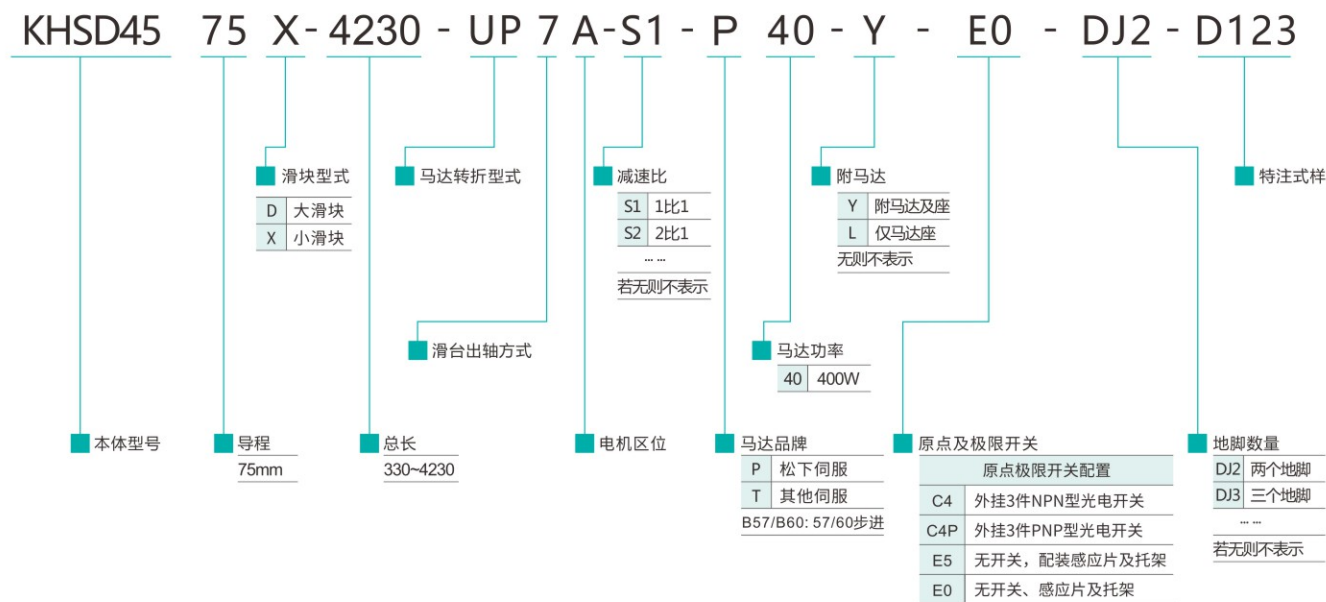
KHSD45 75 X - 4230 - UP 7 A - S1 - P 40 - Y - E0 - DJ2 - D123

滑块型式

| D | 大滑块 |
|---|---|
| X | 小滑块 |

马达转折型式

减速比

| S1 | 1比1 |
|---|---|
| S2 | 2比1 |

… …

若无则不表示

附马达

| Y | 附马达及座 |
|---|---|
| L | 仅马达座 |

无则不表示

特注式样

滑台出轴方式

马达功率

| 40 | 400W |
|---|---|

本体型号

导程

75mm

总长

330~4230

电机区位

马达品牌

| P | 松下伺服 |
|---|---|
| T | 其他伺服 |

B57/B60: 57/60步进

原点及极限开关

| 原点极限开关配置 | |
|---|---|
| C4 | 外挂3件NPN型光电开关 |
| C4P | 外挂3件PNP型光电开关 |
| E5 | 无开关，配装感应片及托架 |
| E0 | 无开关、感应片及托架 |

地脚数量

| DJ2 | 两个地脚 |
|---|---|
| DJ3 | 三个地脚 |

… …

若无则不表示